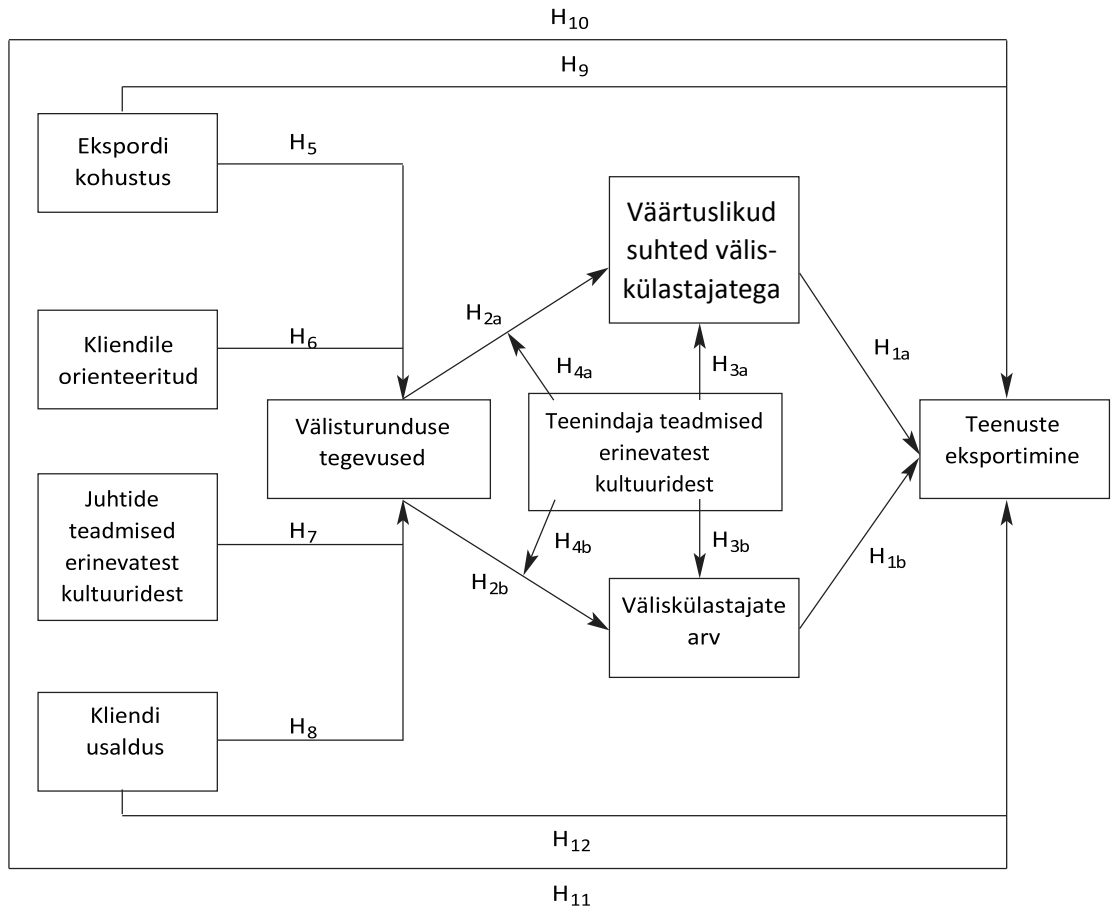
$H_{10}$

$H_9$

Ekspordi kohustus

$H_5$

Väärtuslikud suhted välis-külastajatega

Kliendile orienteeritud

$H_6$

$H_{2a}$

$H_{4a}$

$H_{3a}$

$H_{1a}$

Välisturunduse tegevused

Teenindaja teadmised erinevatest kultuuridest

Teenuste eksportimine

Juhtide teadmised erinevatest kultuuridest

$H_7$

$H_{4b}$

$H_{3b}$

$H_{1b}$

$H_{2b}$

Väliskülastajate arv

Kliendi usaldus

$H_8$

$H_{12}$

$H_{11}$